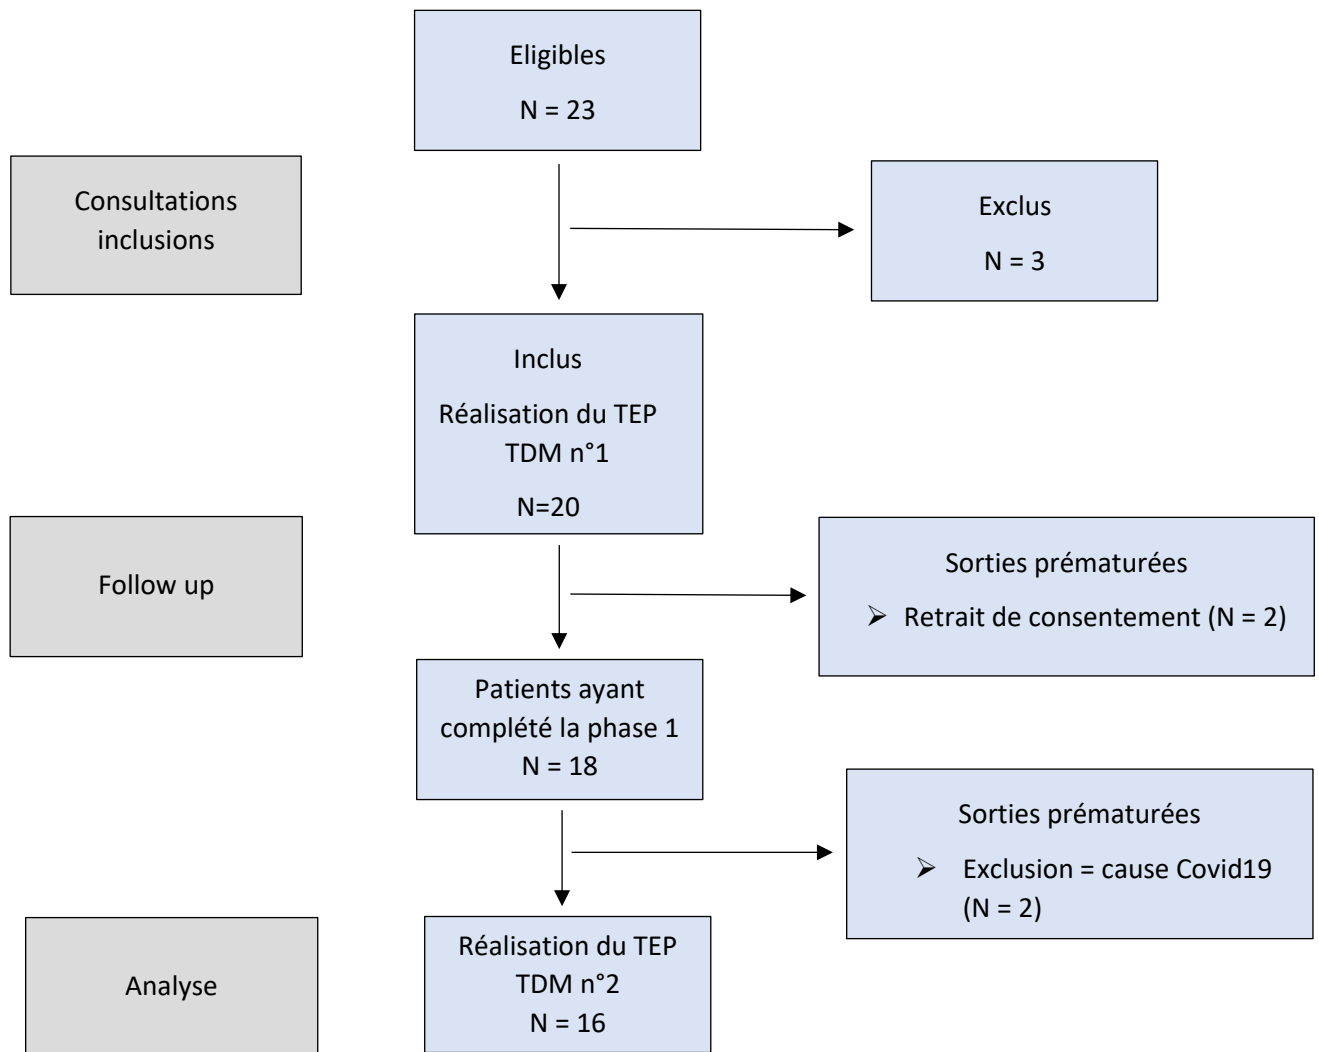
Eligibles

N = 23

Consultations inclusions

Exclus

N = 3

Inclus

Réalisation du TEP TDM n°1

N=20

Follow up

Sorties prématurées

➢ Retrait de consentement (N = 2)

Patients ayant complété la phase 1

N = 18

Sorties prématurées

➢ Exclusion = cause Covid19 (N = 2)

Analyse

Réalisation du TEP TDM n°2

N = 16